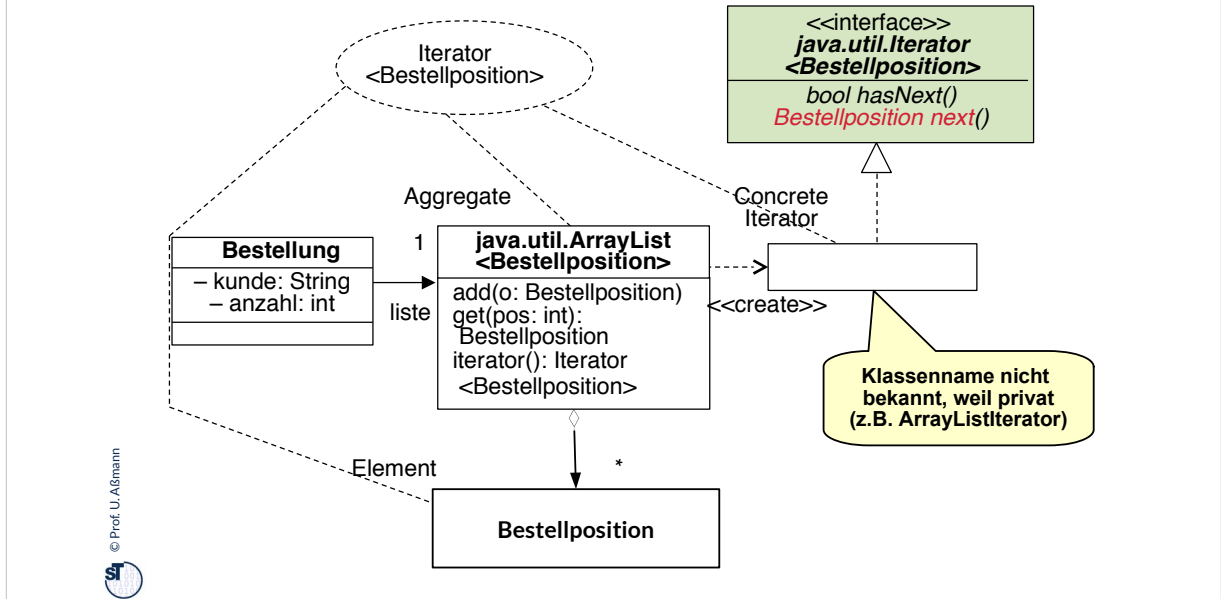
Iterator
<Bestellposition>

<<interface>>
java.util.Iterator
<Bestellposition>
bool hasNext()
Bestellposition next()

Aggregate

Concrete
Iterator

1

Bestellung
– kunde: String
– anzahl: int

liste

java.util.ArrayList
<Bestellposition>
add(o: Bestellposition)
get(pos: int):
Bestellposition
iterator(): Iterator
<Bestellposition>

<<create>>

Klassenname nicht bekannt, weil privat (z.B. ArrayListIterator)

Element

*

Bestellposition

© Prof. U. Aßmann

ST